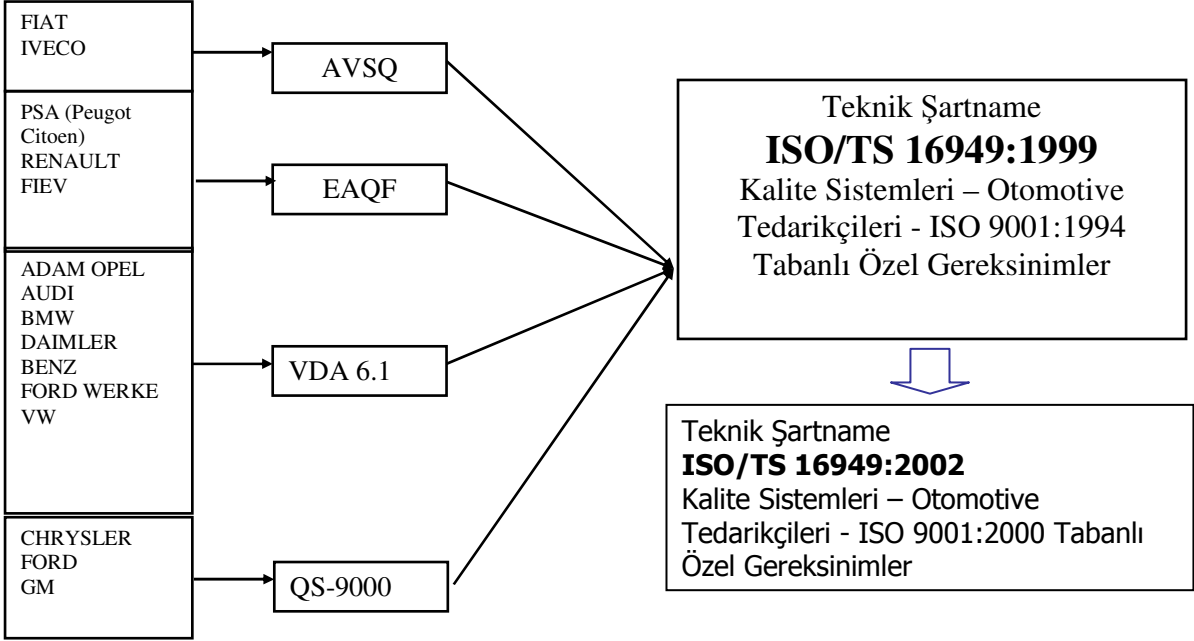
FIAT
IVECO

AVSQ

PSA (Peugot Citoen)
RENAULT
FIEV

EAQF

ADAM OPEL
AUDI
BMW
DAIMLER
BENZ
FORD WERKE
VW

VDA 6.1

CHRYSLER
FORD
GM

QS-9000

Teknik Şartname
**ISO/TS 16949:1999**
Kalite Sistemleri – Otomotive Tedarikçileri - ISO 9001:1994 Tabanlı Özel Gereksinimler

Teknik Şartname
**ISO/TS 16949:2002**
Kalite Sistemleri – Otomotive Tedarikçileri - ISO 9001:2000 Tabanlı Özel Gereksinimler